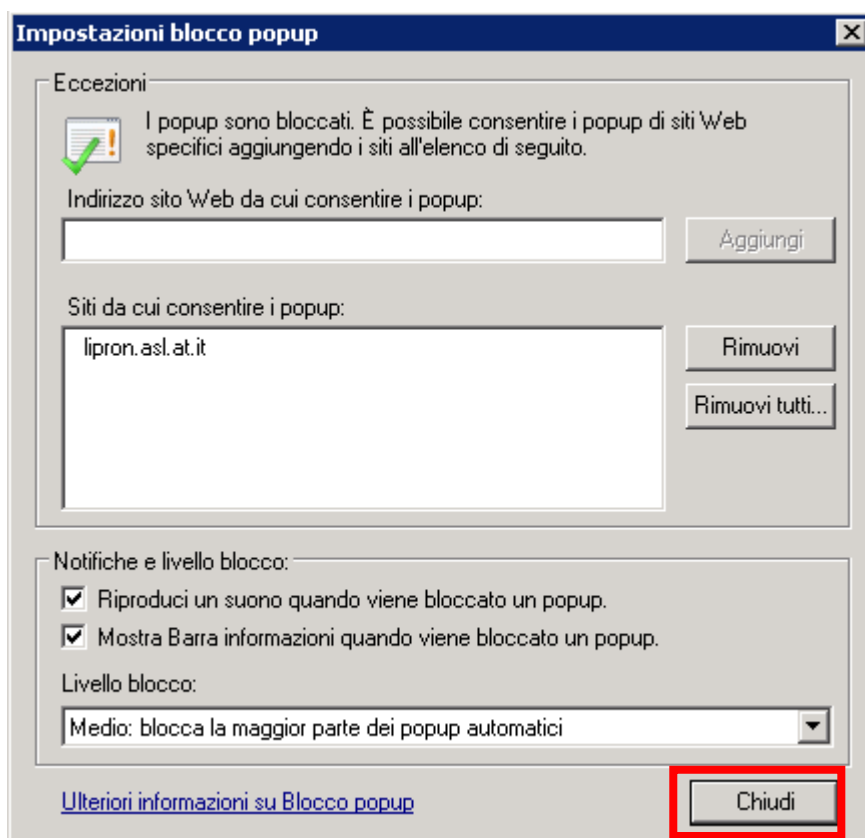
Impostazioni blocco popup

Eccezioni

I popup sono bloccati. È possibile consentire i popup di siti Web specifici aggiungendo i siti all'elenco di seguito.

Indirizzo sito Web da cui consentire i popup:

Aggiungi

Siti da cui consentire i popup:

lipron.asl.at.it

Rimuovi

Rimuovi tutti...

Notifiche e livello blocco:

Riproduci un suono quando viene bloccato un popup.

Mostra Barra informazioni quando viene bloccato un popup.

Livello blocco:

Medio: blocca la maggior parte dei popup automatici

Ulteriori informazioni su Blocco popup

Chiudi